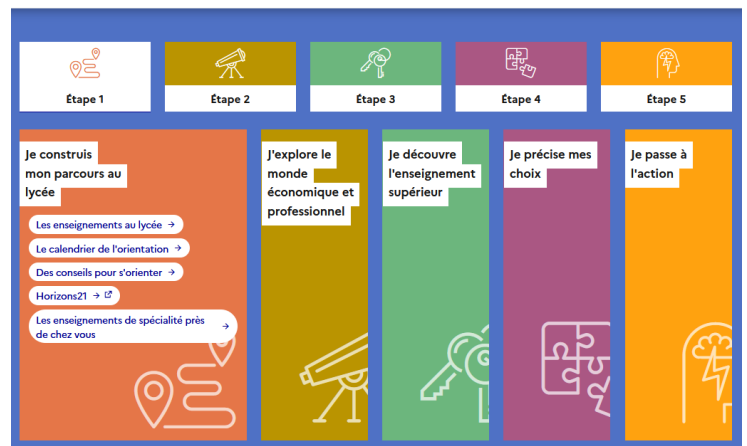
Étape 1

Étape 2

Étape 3

Étape 4

Étape 5

Je construis mon parcours au lycée

Les enseignements au lycée →

Le calendrier de l'orientation →

Des conseils pour s'orienter →

Horizons21

Les enseignements de spécialité près de chez vous →

J'explore le monde économique et professionnel

Je découvre l'enseignement supérieur

Je précise mes choix

Je passe à l'action